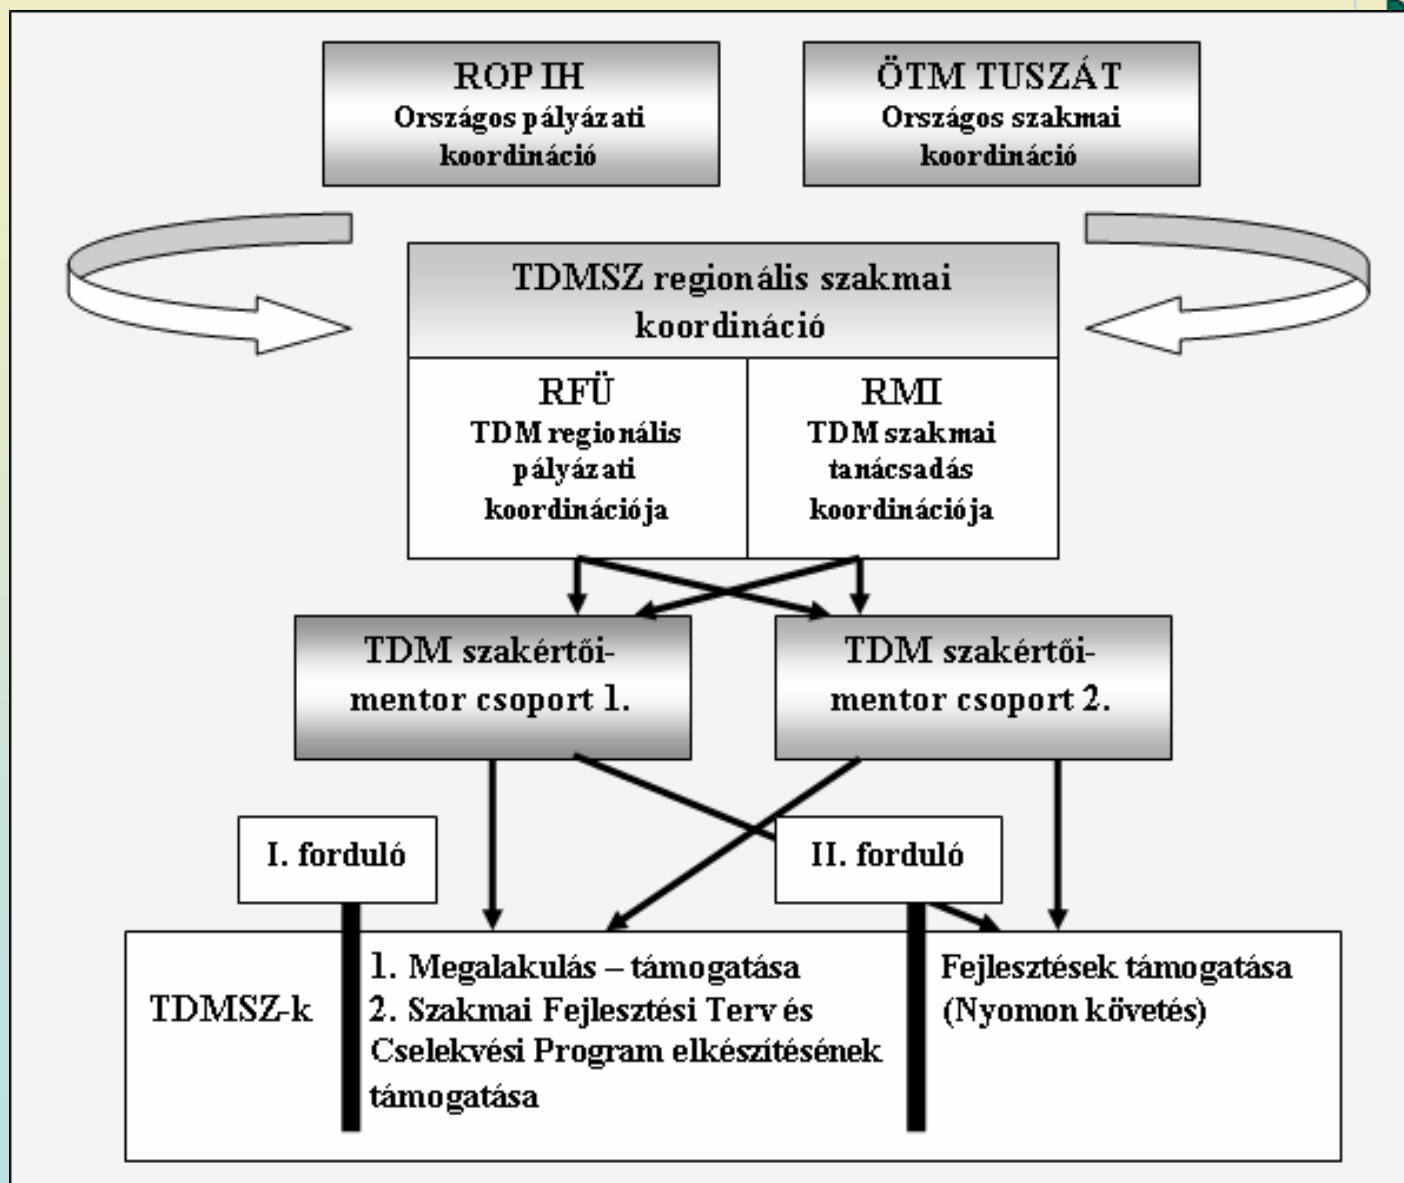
ROP IH
Országos pályázati koordináció

ÖTM TUSZÁT
Országos szakmai koordináció

TDMSZ regionális szakmai koordináció

RFÜ
TDM regionális pályázati koordinációja

RMI
TDM szakmai tanácsadás koordinációja

TDM szakértői-mentor csoport 1.

TDM szakértői-mentor csoport 2.

I. forduló

II. forduló

TDMSZ-k

1. Megalakulás – támogatása
2. Szakmai Fejlesztési Terv és Cselekvési Program elkészítésének támogatása

Fejlesztések támogatása (Nyomon követés)